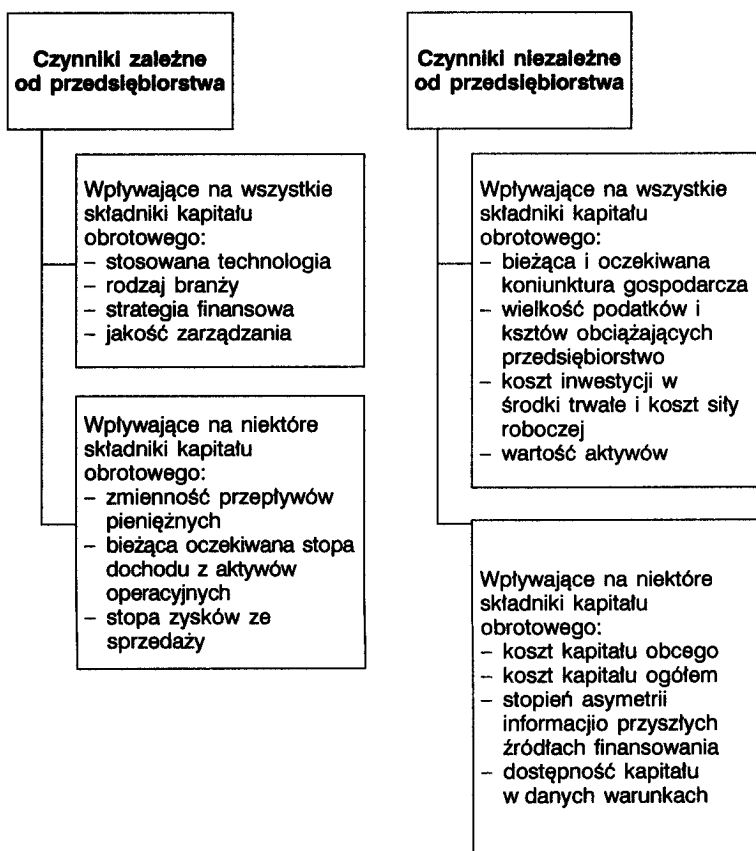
Czynniki zależne od przedsiębiorstwa

Wpływające na wszystkie składniki kapitału obrotowego:
– stosowana technologia
– rodzaj branży
– strategia finansowa
– jakość zarządzania

Wpływające na niektóre składniki kapitału obrotowego:
– zmienność przepływów pieniężnych
– bieżąca oczekiwana stopa dochodu z aktywów operacyjnych
– stopa zysków ze sprzedaży

Czynniki niezależne od przedsiębiorstwa

Wpływające na wszystkie składniki kapitału obrotowego:
– bieżąca i oczekiwana koniunktura gospodarcza
– wielkość podatków i ksztów obciążających przedsiębiorstwo
– koszt inwestycji w środki trwałe i koszt siły roboczej
– wartość aktywów

Wpływające na niektóre składniki kapitału obrotowego:
– koszt kapitału obcego
– koszt kapitału ogółem
– stopień asymetrii informacjio przyszłych źródłach finansowania
– dostępność kapitału w danych warunkach